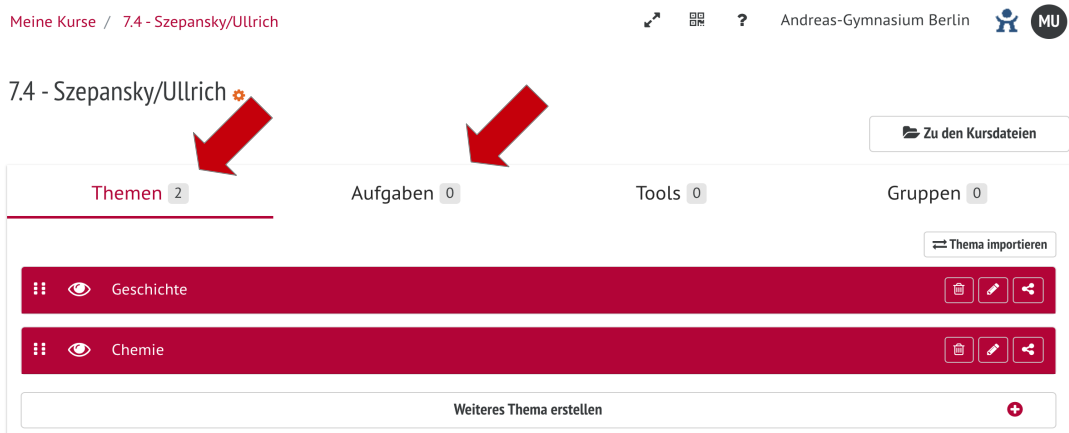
Meine Kurse / 7.4 - Szepansky/Ullrich

? Andreas-Gymnasium Berlin MU

7.4 - Szepansky/Ullrich

Zu den Kursdateien

Themen 2

Aufgaben 0

Tools 0

Gruppen 0

Thema importieren

Geschichte

Chemie

Weiteres Thema erstellen